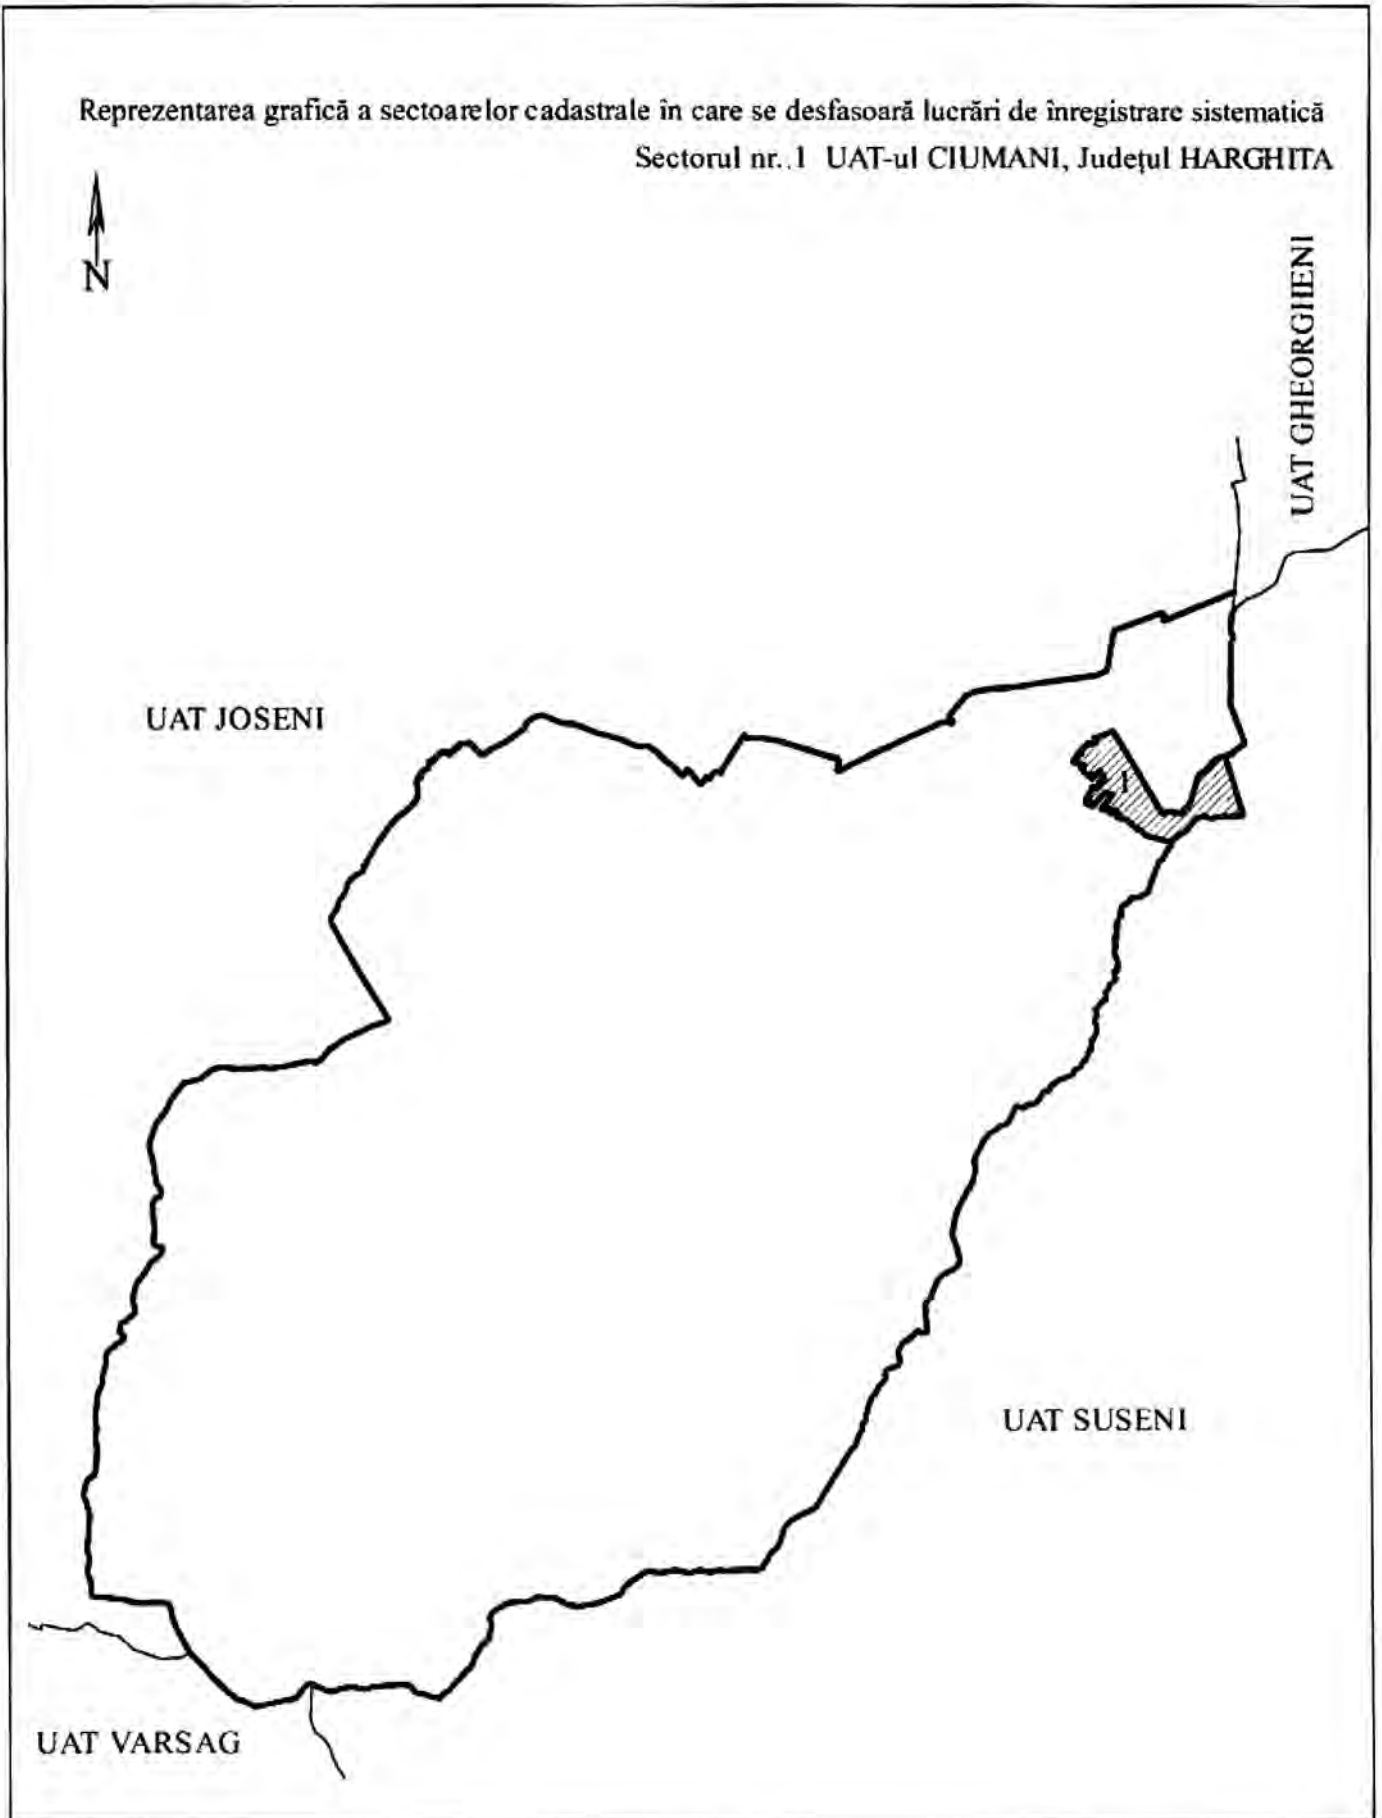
Reprezentarea grafică a sectoarelor cadastrale în care se desfasoară lucrări de înregistrare sistematică
Sectorul nr. 1 UAT-ul CIUMANI, Județul HARGHITA

N

UAT GHEORGHENI

UAT JOSENI

1

UAT SUSENI

UAT VARSAG